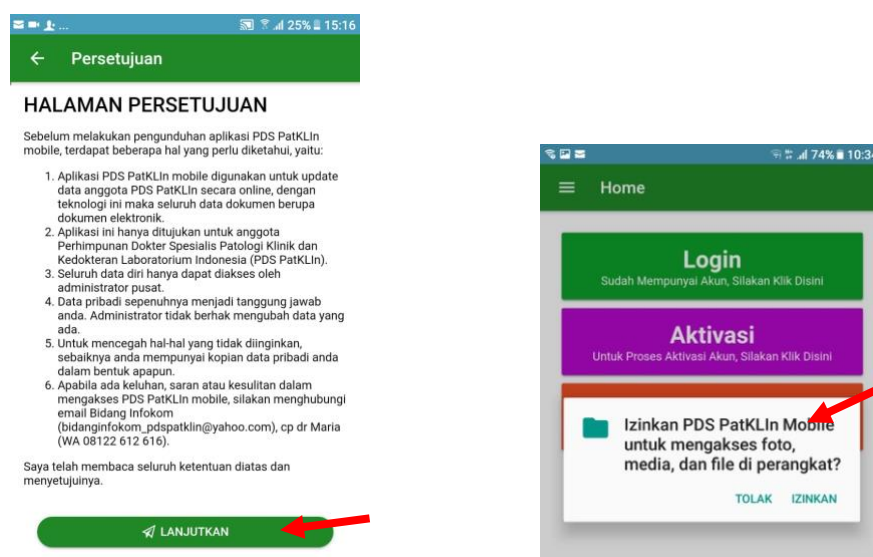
25% 15:16

Persetujuan

HALAMAN PERSETUJUAN

Sebelum melakukan pengunduhan aplikasi PDS PatKLIn mobile, terdapat beberapa hal yang perlu diketahui, yaitu:

1. Aplikasi PDS PatKLIn mobile digunakan untuk update data anggota PDS PatKLIn secara online, dengan teknologi ini maka seluruh data dokumen berupa dokumen elektronik.
2. Aplikasi ini hanya ditujukan untuk anggota Perhimpunan Dokter Spesialis Patologi Klinik dan Kedokteran Laboratorium Indonesia (PDS PatKLIn).
3. Seluruh data diri hanya dapat diakses oleh administrator pusat.
4. Data pribadi sepenuhnya menjadi tanggung jawab anda. Administrator tidak berhak mengubah data yang ada.
5. Untuk mencegah hal-hal yang tidak diinginkan, sebaiknya anda mempunyai kopian data pribadi anda dalam bentuk apapun.
6. Apabila ada keluhan, saran atau kesulitan dalam mengakses PDS PatKLIn mobile, silakan menghubungi email Bidang Infokom (bidanginfokom_pdspatklin@yahoo.com), cp dr Maria (WA 08122 612 616).

Saya telah membaca seluruh ketentuan diatas dan menyetujuinya.

LANJUTKAN

74% 10:3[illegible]

Home

Login
Sudah Mempunyai Akun, Silakan Klik Disini

Aktivasi
Untuk Proses Aktivasi Akun, Silakan Klik Disini

Izinkan PDS PatKLIn Mobile untuk mengakses foto, media, dan file di perangkat?

TOLAK IZINKAN